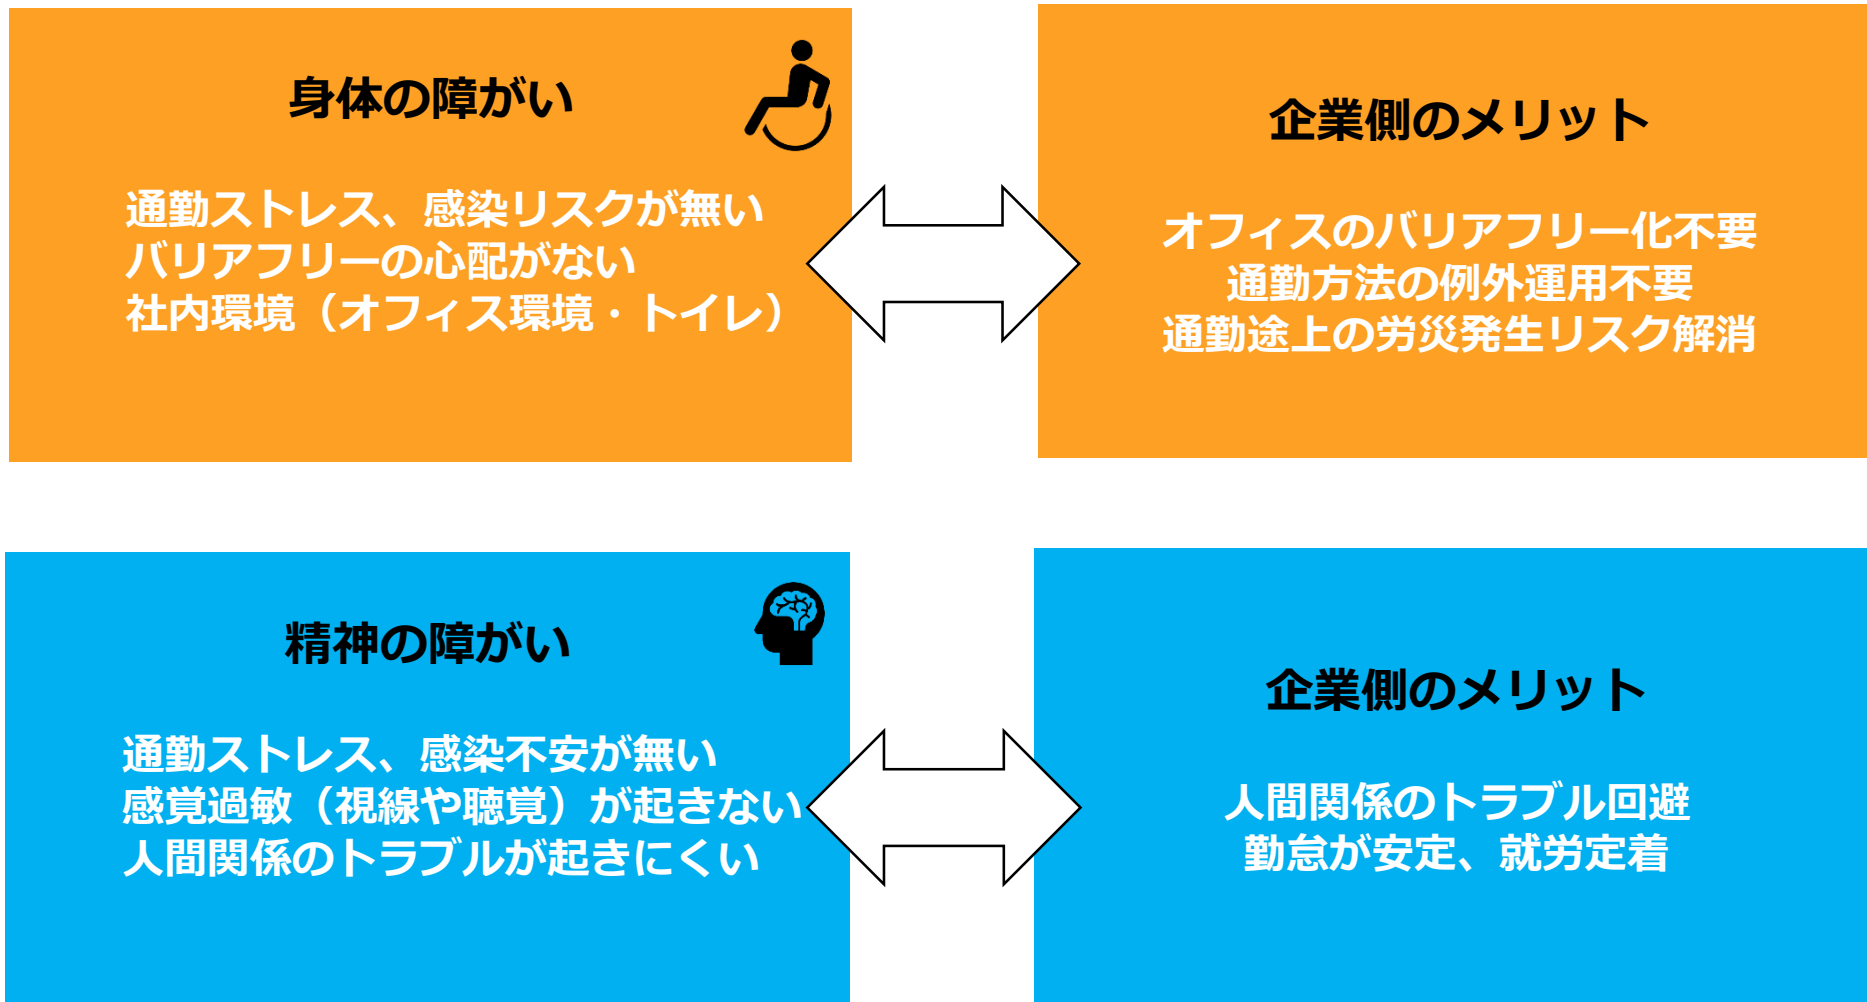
身体の障がい

通勤ストレス、感染リスクが無い
バリアフリーの心配がない
社内環境（オフィス環境・トイレ）

企業側のメリット

オフィスのバリアフリー化不要
通勤方法の例外運用不要
通勤途上の労災発生リスク解消

精神の障がい

通勤ストレス、感染不安が無い
感覚過敏（視線や聴覚）が起きない
人間関係のトラブルが起きにくい

企業側のメリット

人間関係のトラブル回避
勤怠が安定、就労定着